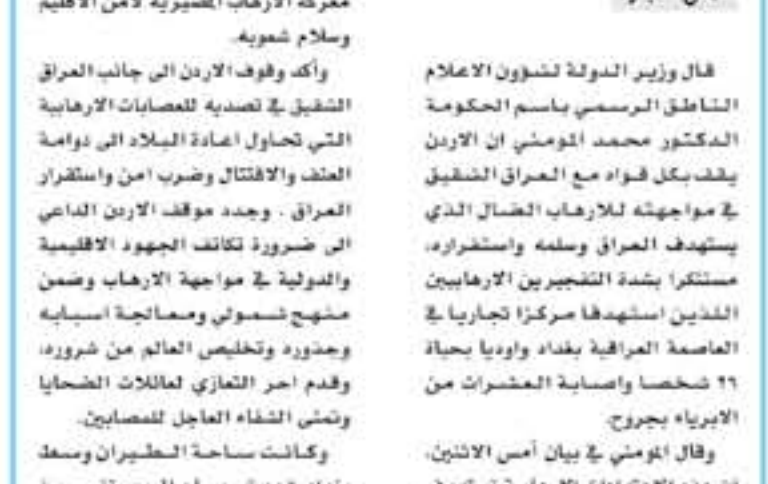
معركة الارهاب المصيرية لامن الاقليم وسلام شعوبه.

وأكد وقوف الاردن الى جانب العراق الشقيق في تصديه للعصابات الارهابية التي تحاول اعادة البلاد الى دوامة العنف والاقتتال وضرب امن واستقرار العراق . وجدد موقف الاردن الداعي الى ضرورة تكاتف الجهود الاقليمية والدولية في مواجهة الارهاب وضمن منهج شمولي ومعالجة اسبابه وجذوره وتخليص العالم من شروره، وقدم احر التعازي لعائلات الضحايا وتمنى الشفاء العاجل للمصابين.

وكانت ساحة الطيران وسط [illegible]

قال وزير الدولة لشؤون الاعلام الناطق الرسمي باسم الحكومة الدكتور محمد المومني ان الاردن يقف بكل قواه مع العراق الشقيق في مواجهته للارهاب الضال الذي يستهدف العراق وسلمه واستقراره، مستنكرا بشدة التفجيرين الارهابيين اللذين استهدفا مركزا تجاريا في العاصمة العراقية بغداد واوديا بحياة ٢٦ شخصا واصابة العشرات من الابرياء بجروح.

وقال المومني في بيان أمس الاثنين، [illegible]